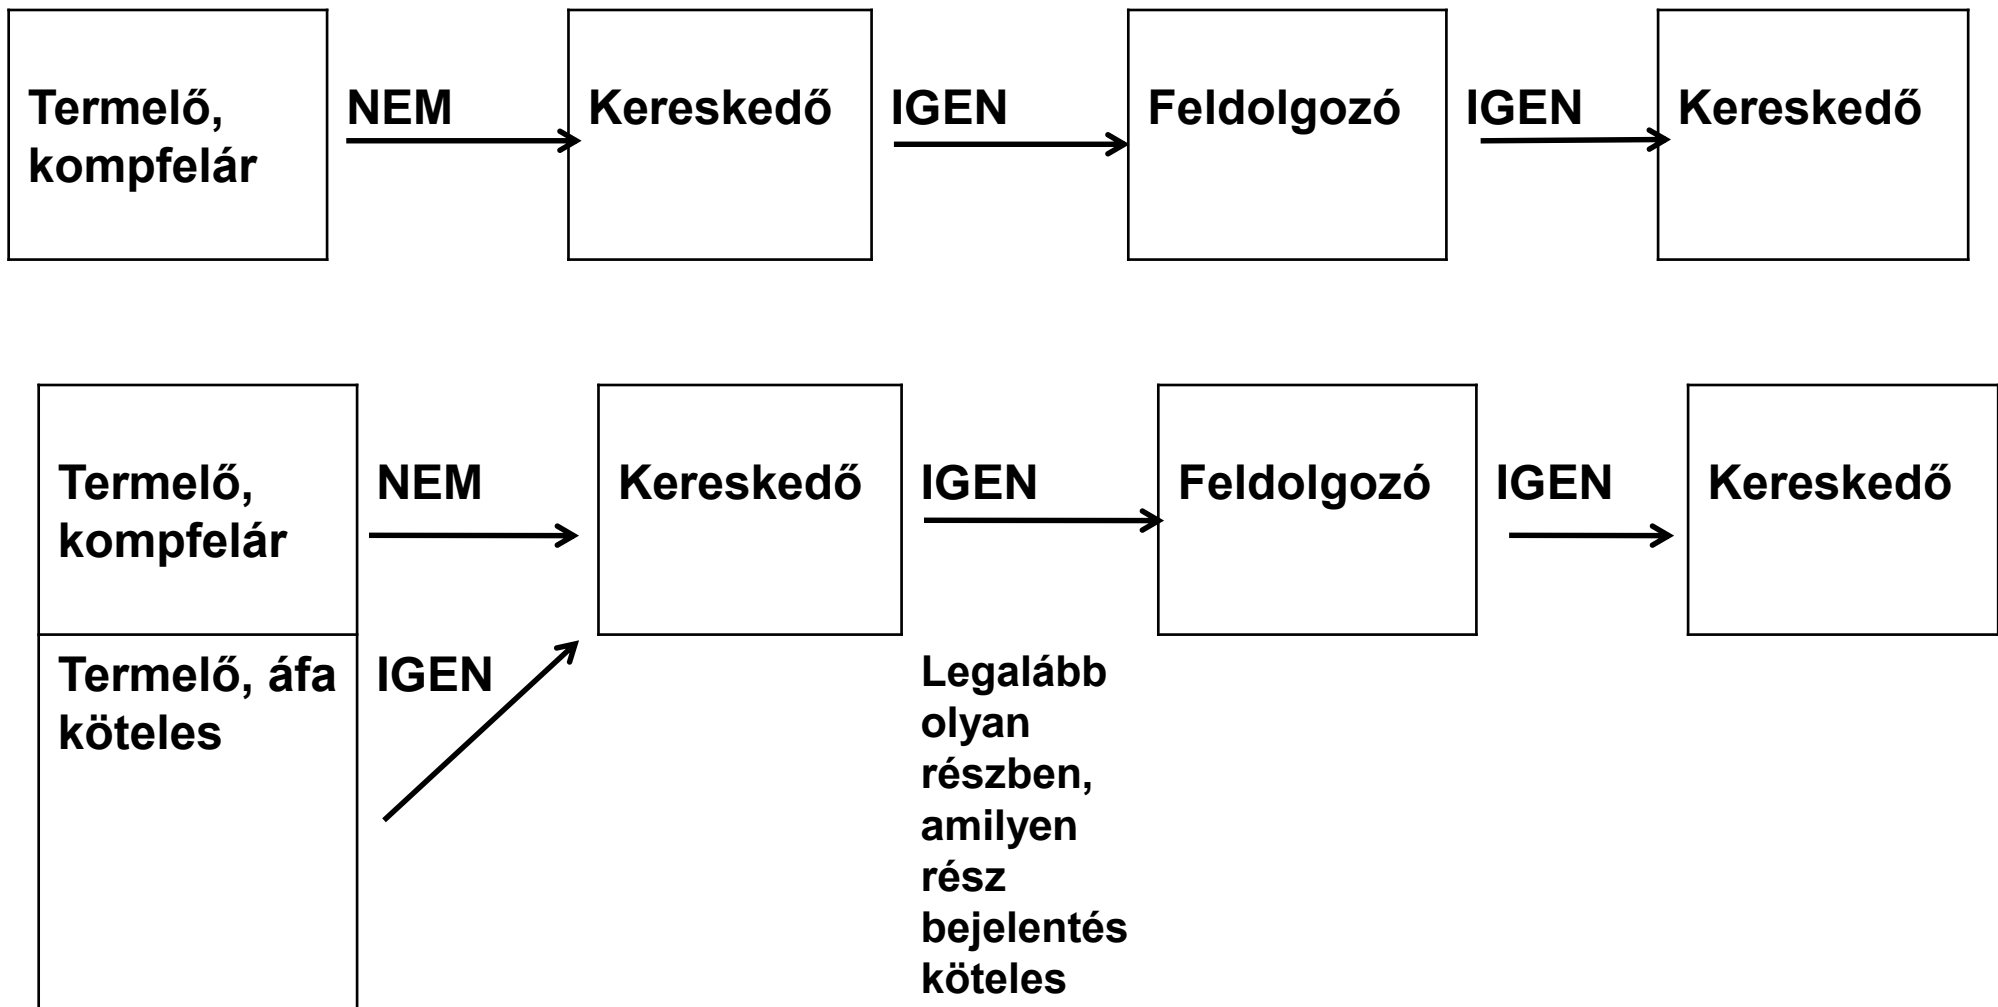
Termelő, kompfelár

NEM

Kereskedő

IGEN

Feldolgozó

IGEN

Kereskedő

Termelő, kompfelár

NEM

Kereskedő

IGEN

Feldolgozó

IGEN

Kereskedő

Termelő, áfa köteles

IGEN

Legalább olyan részben, amilyen rész bejelentés köteles